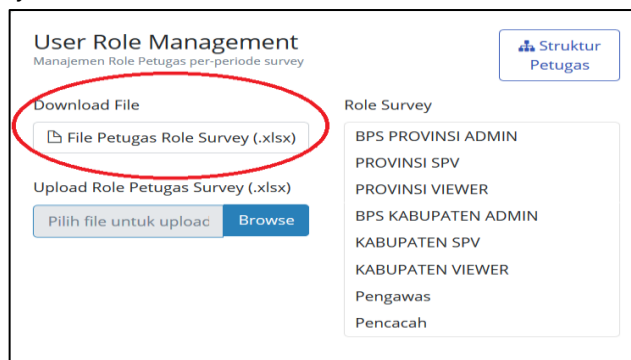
User Role Management
Manajemen Role Petugas per-periode survey

Struktur Petugas

Download File

File Petugas Role Survey (.xlsx)

Upload Role Petugas Survey (.xlsx)

Pilih file untuk upload Browse

Role Survey

BPS PROVINSI ADMIN
PROVINSI SPV
PROVINSI VIEWER
BPS KABUPATEN ADMIN
KABUPATEN SPV
KABUPATEN VIEWER
Pengawas
Pencacah